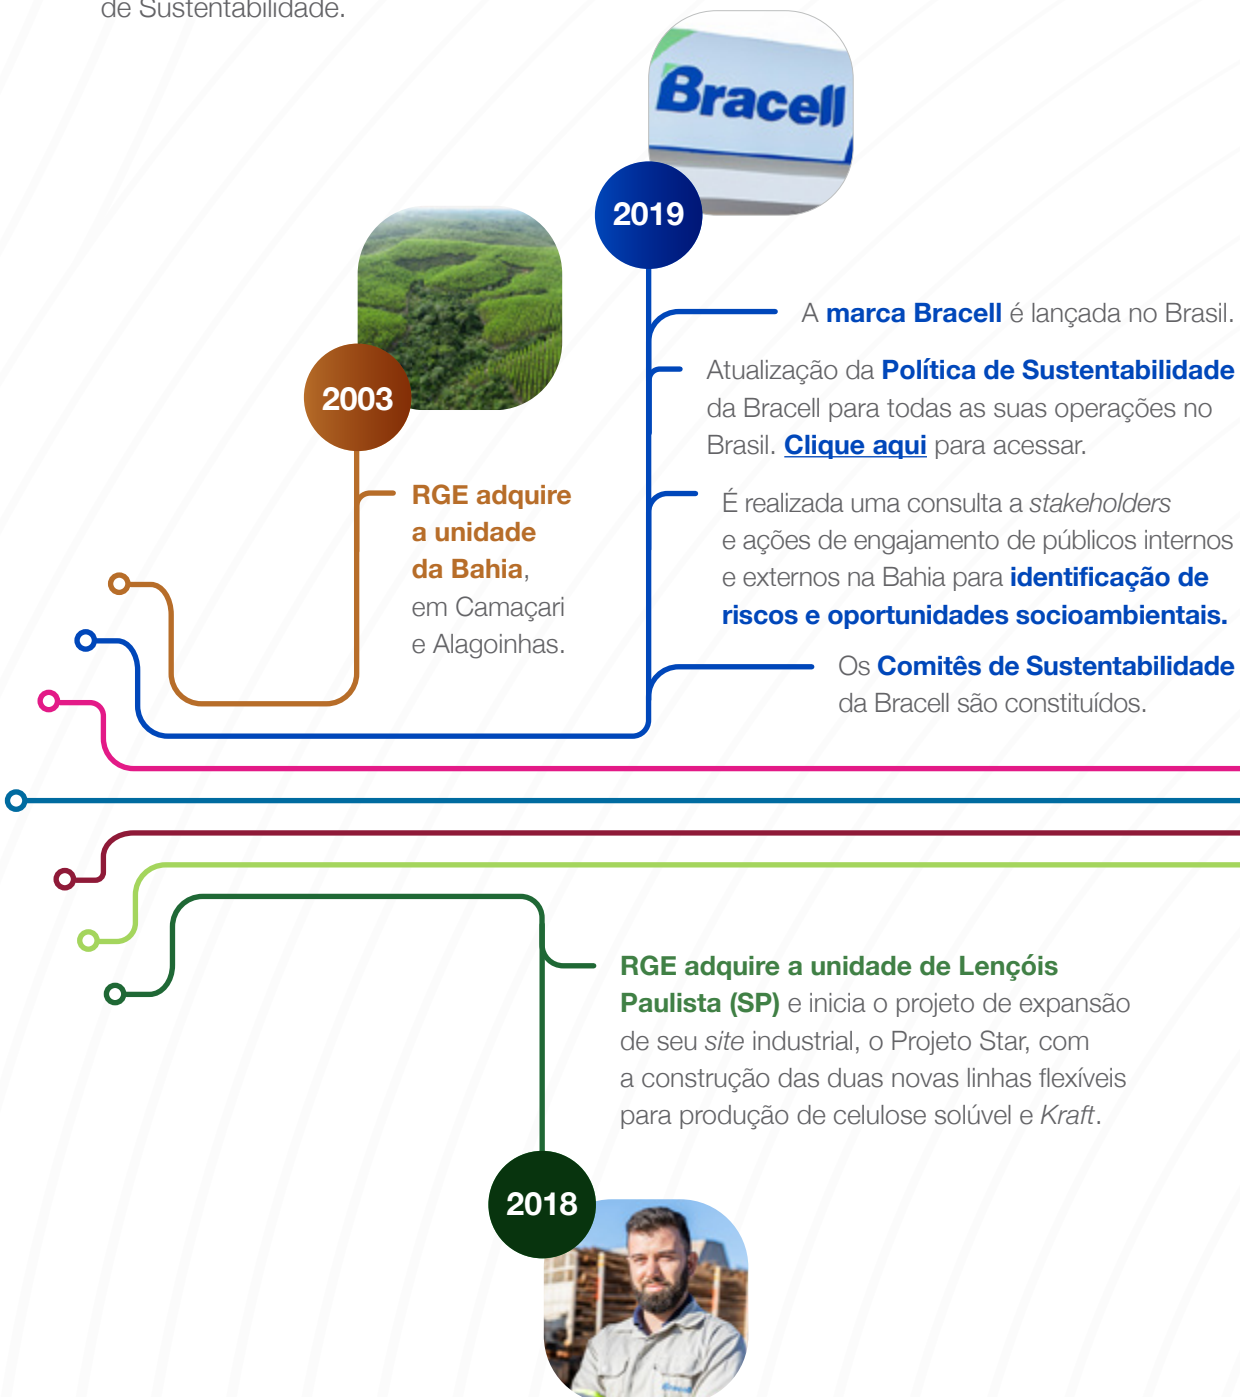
de Sustentabilidade.

Bracell

2019

A **marca Bracell** é lançada no Brasil.

Atualização da **Política de Sustentabilidade** da Bracell para todas as suas operações no Brasil. **Clique aqui** para acessar.

É realizada uma consulta a *stakeholders* e ações de engajamento de públicos internos e externos na Bahia para **identificação de riscos e oportunidades socioambientais.**

Os **Comitês de Sustentabilidade** da Bracell são constituídos.

2003

**RGE adquire a unidade da Bahia**, em Camaçari e Alagoinhas.

**RGE adquire a unidade de Lençóis Paulista (SP)** e inicia o projeto de expansão de seu *site* industrial, o Projeto Star, com a construção das duas novas linhas flexíveis para produção de celulose solúvel e *Kraft*.

2018